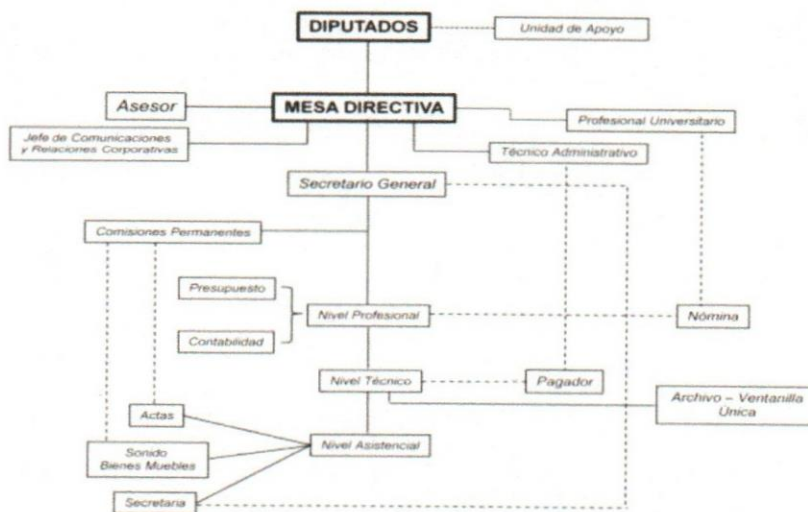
DIPUTADOS

Unidad de Apoyo

Asesor

MESA DIRECTIVA

Profesional Universitario

Jefe de Comunicaciones y Relaciones Corporativas

Técnico Administrativo

Secretario General

Comisiones Permanentes

Presupuesto

Nivel Profesional

Nómina

Contabilidad

Nivel Técnico

Pagador

Archivo – Ventanilla Única

Actas

Nivel Asistencial

Sonido Bienes Muebles

Secretaria